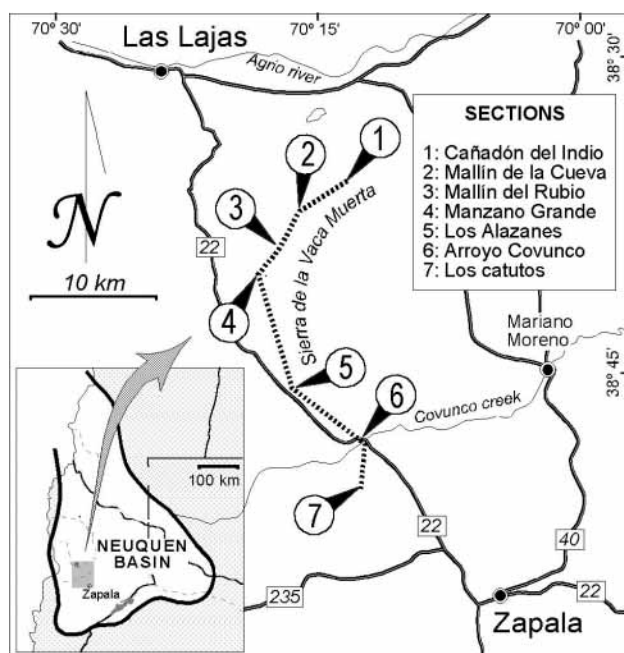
70º 30'

Las Lajas

70º 15'

70º 00'

38º 30'

Agrio river

SECTIONS

1: Cañadón del Indio
2: Mallín de la Cueva
3: Mallín del Rubio
4: Manzano Grande
5: Los Alazanes
6: Arroyo Covunco
7: Los catutos

1

2

3

N

Sierra de la Vaca Muerta

22

10 km

4

Mariano Moreno

38º 45'

5

6

Covunco creek

100 km

NEUQUEN BASIN

Zapala

7

22

40

235

22

Zapala